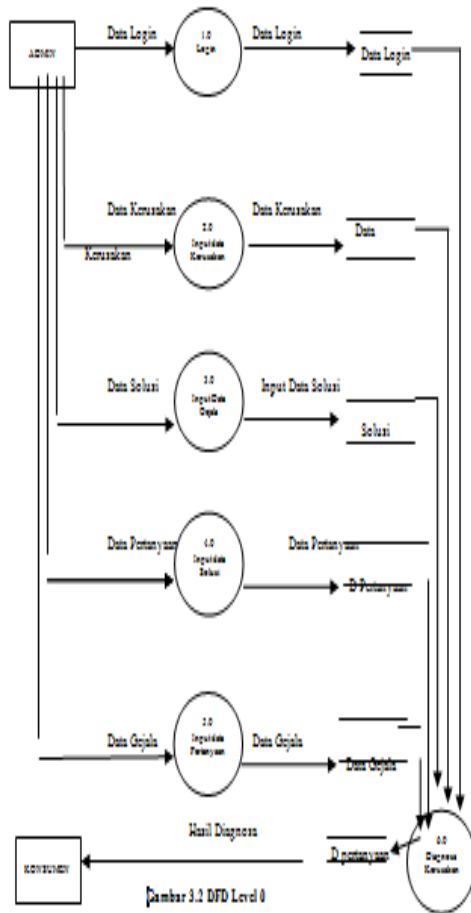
ADMIN

Data Login

1.0 Login

Data Login

Data Login

Data Kerusakan

Kerusakan

2.0 Input data Kerusakan

Data Kerusakan

Data

Data Solusi

3.0 Input Data Gejala

Input Data Solusi

Solusi

Data Pertanyaan

4.0 Input data Solusi

Data Pertanyaan

D Pertanyaan

Data Gejala

5.0 Input data Pertanyaan

Data Gejala

Data Gejala

Hasil Diagnosa

D pertanyaan

6.0 Diagnosa Kerusakan

KONSUMEN

Gambar 3.2 DFD Level 0